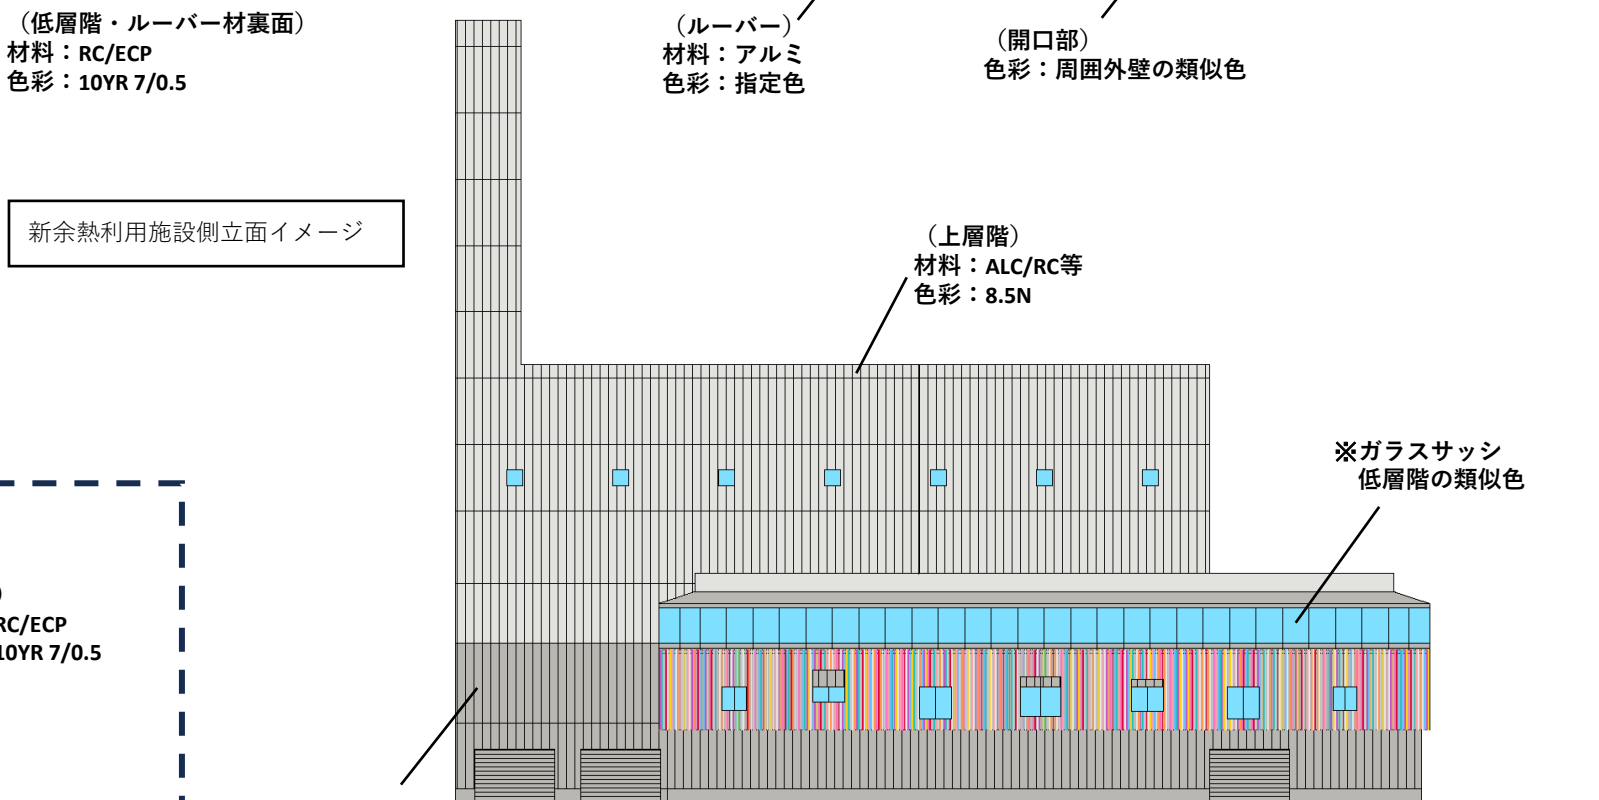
（低層階・ルーバー材裏面）
材料：RC/ECP
色彩：10YR 7/0.5

（ルーバー）
材料：アルミ
色彩：指定色

（開口部）
色彩：周囲外壁の類似色

新余熱利用施設側立面イメージ

（上層階）
材料：ALC/RC等
色彩：8.5N

※ガラスサッシ
低層階の類似色

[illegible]
RC/ECP
10YR 7/0.5